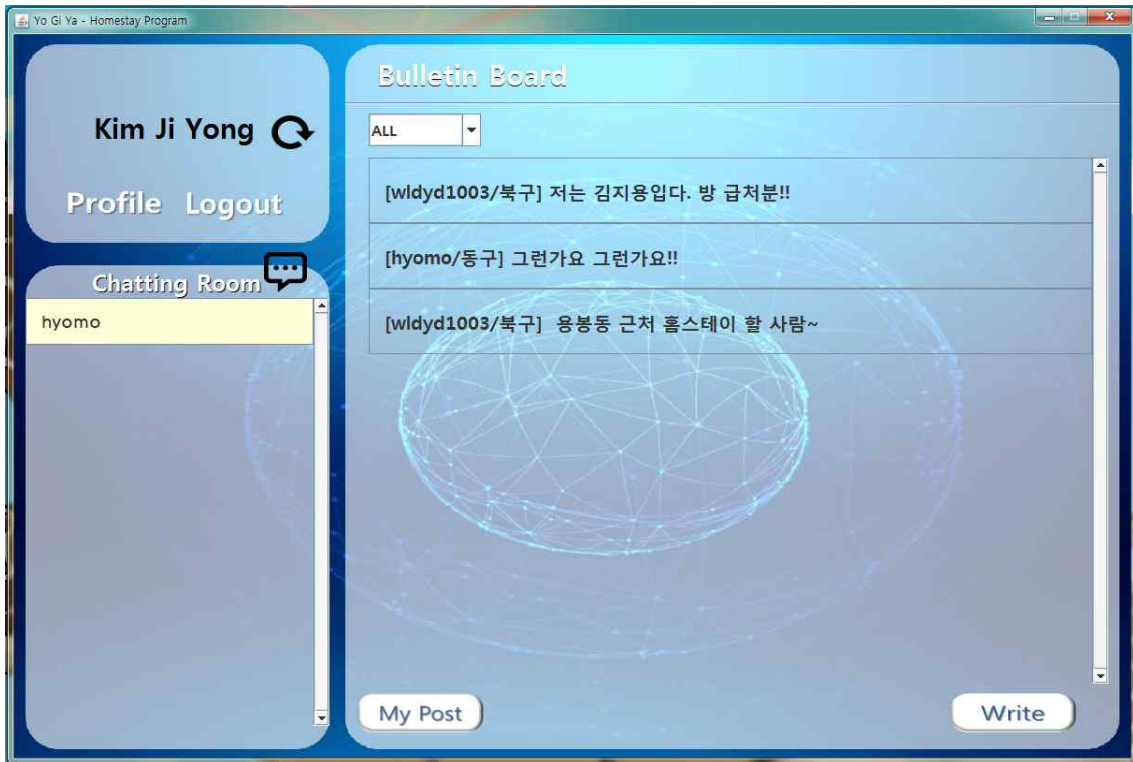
Yo Gi Ya - Homestay Program

Kim Ji Yong

Profile Logout

Chatting Room

hyomo

Bulletin Board

ALL

[wldyd1003/북구] 저는 김지용입다. 방 급처분!!

[hyomo/동구] 그런가요 그런가요!!

[wldyd1003/북구] 용봉동 근처 홈스테이 할 사람~

My Post

Write